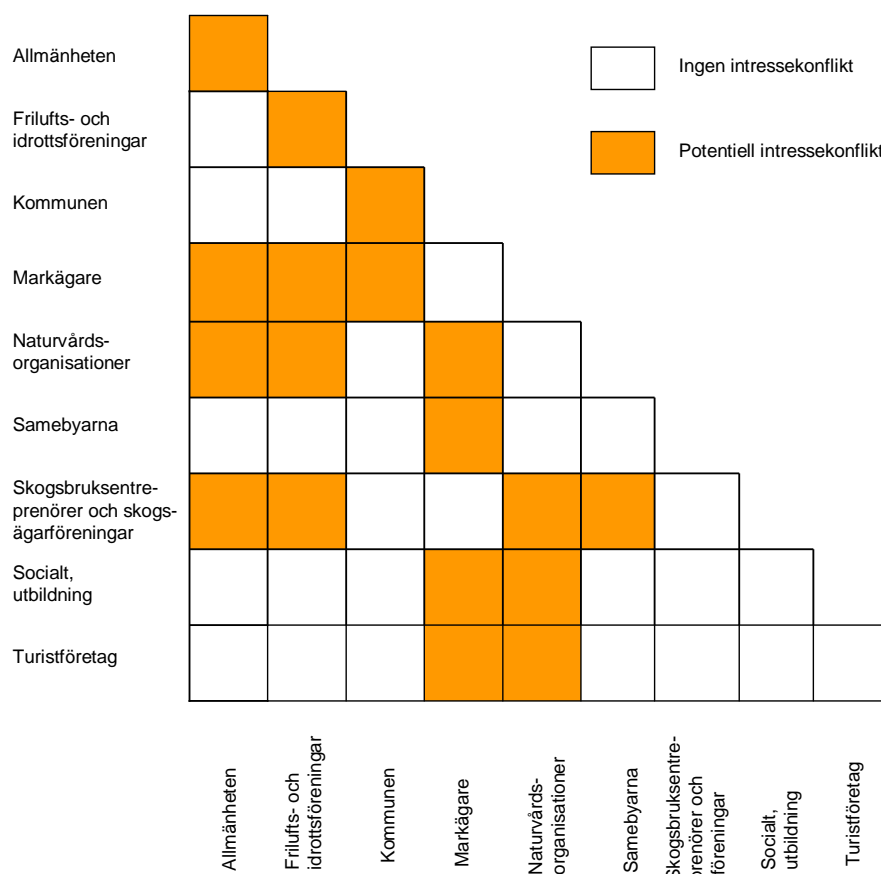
Allmänheten
Frilufts- och idrottsföreningar
Kommunen
Markägare
Naturvårds-organisationer
Samebyarna
Skogsbruksentre-prenörer och skogs-ägarföreningar
Socialt, utbildning
Turistföretag

Ingen intressekonflikt
Potentiell intressekonflikt

Allmänheten
Frilufts- och idrottsföreningar
Kommunen
Markägare
Naturvårds-organisationer
Samebyarna
Skogsbruksentre-prenörer och föreningar
Socialt, utbildning
Turistföretag